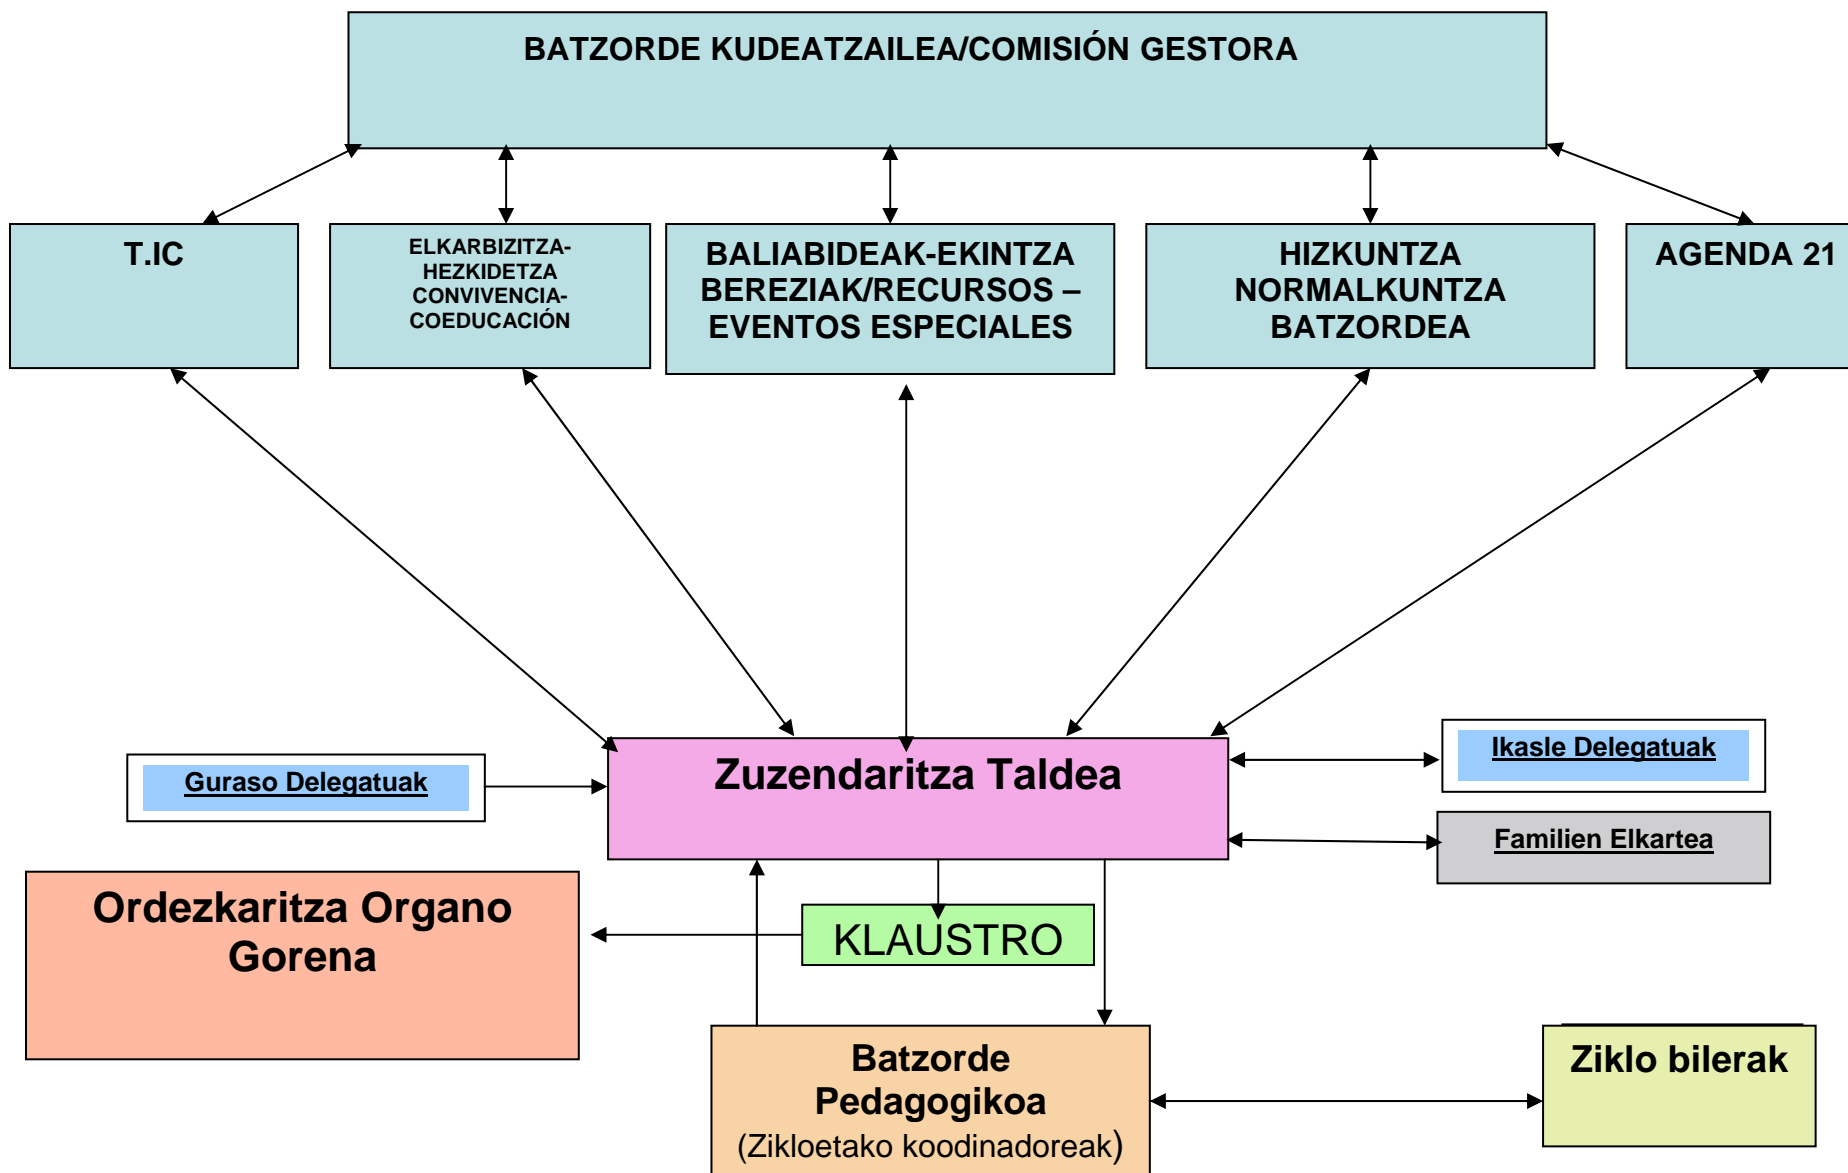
BATZORDE KUDEATZAILEA/COMISIÓN GESTORA

T.IC

ELKARBIZITZA-HEZKIDETZA CONVIVENCIA-COEDUCACIÓN

BALIABIDEAK-EKINTZA BEREZIAK/RECURSOS – EVENTOS ESPECIALES

HIZKUNTZA NORMALKUNTZA BATZORDEA

AGENDA 21

Guraso Delegatuak

Zuzendaritza Taldea

Ikasle Delegatuak

Familien Elkartea

Ordezkaritza Organo Gorena

KLAUSTRO

Batzorde Pedagogikoa (Zikloetako koodinadoreak)

Ziklo bilerak